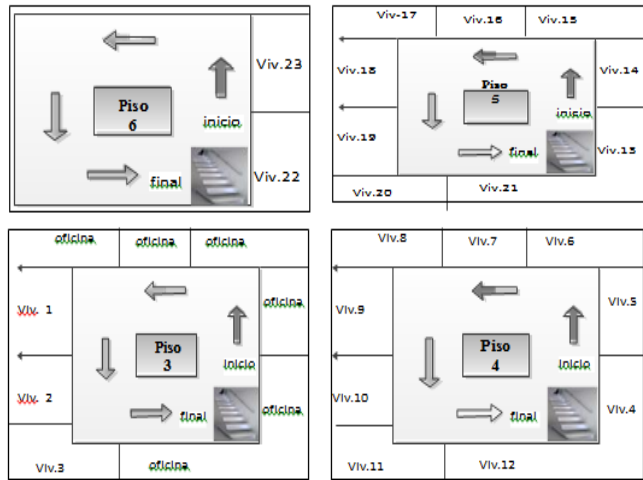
Piso 6
inicio
final
Viv.23
Viv.22

Viv-17
Viv.16
Viv.15
Viv.18
Piso 5
inicio
Viv.14
Viv.19
final
Viv.13
Viv.20
Viv.21

oficina
oficina
oficina
Viv. 1
Piso 3
oficina
inicio
Viv. 2
final
oficina
Viv.3
oficina

Viv.8
Viv.7
Viv.6
Viv.9
Viv.5
Piso 4
inicio
Viv.10
final
Viv.4
Viv.11
Viv.12